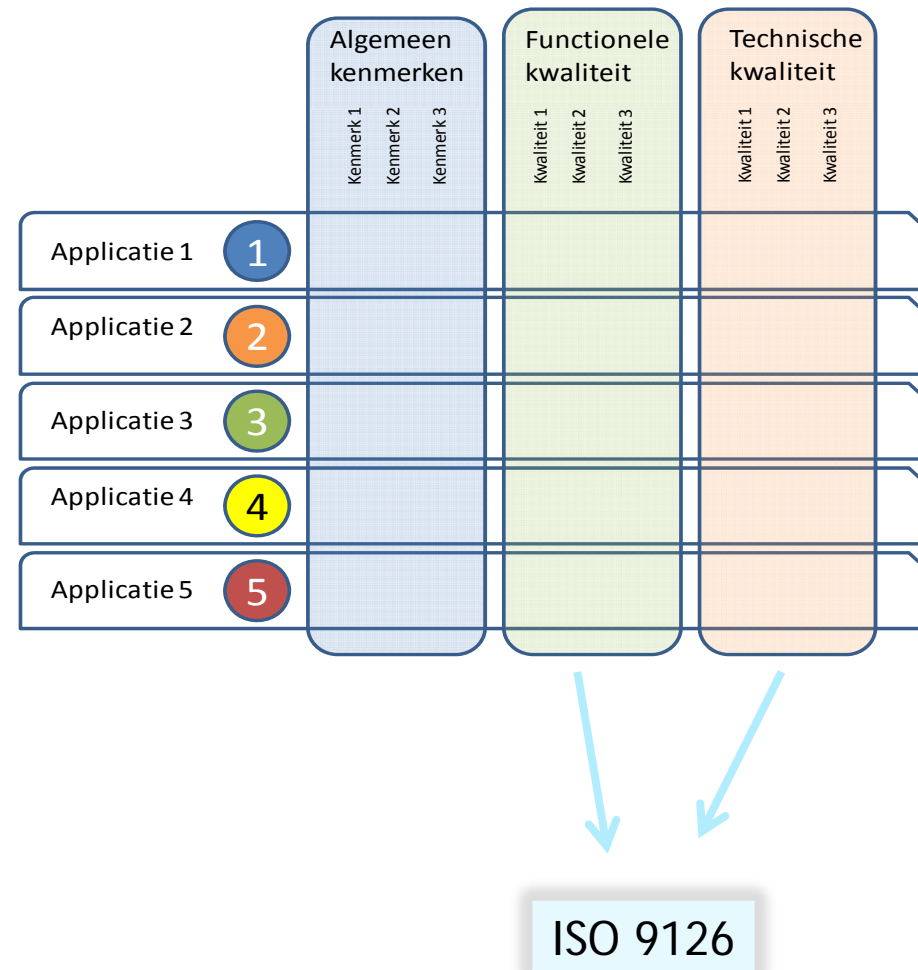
Algemeen kenmerken

Kenmerk 1
Kenmerk 2
Kenmerk 3

Functionele kwaliteit

Kwaliteit 1
Kwaliteit 2
Kwaliteit 3

Technische kwaliteit

Kwaliteit 1
Kwaliteit 2
Kwaliteit 3

Applicatie 1 1
Applicatie 2 2
Applicatie 3 3
Applicatie 4 4
Applicatie 5 5

ISO 9126